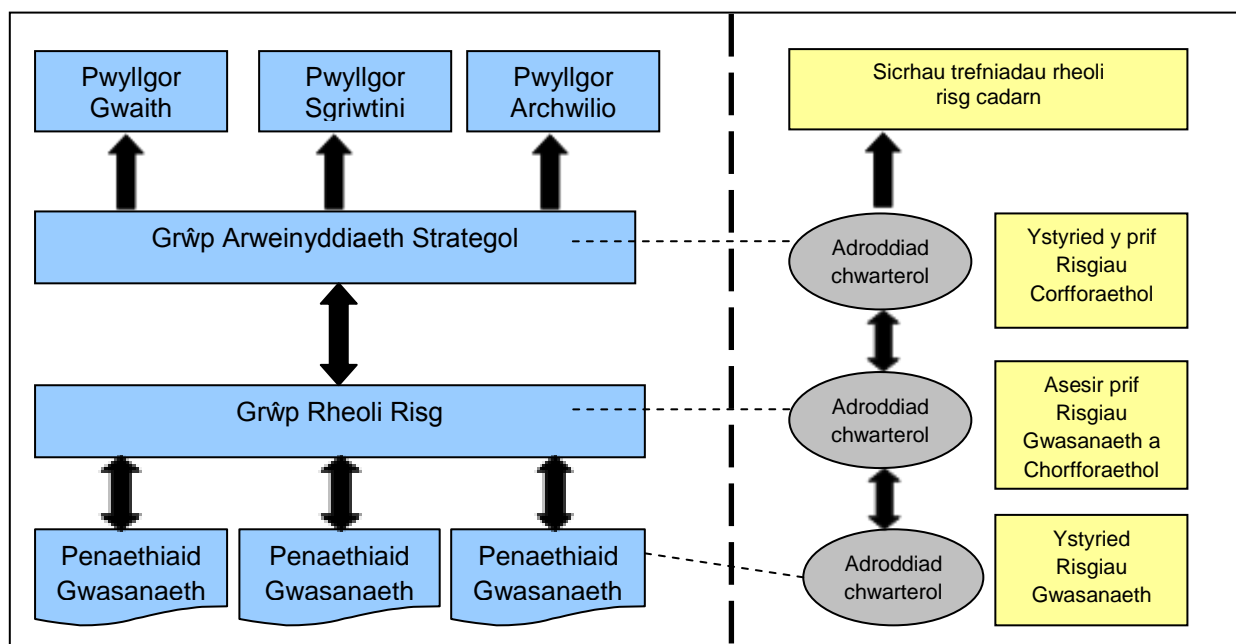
Pwyllgor Gwaith

Pwyllgor Sgriwtini

Pwyllgor Archwilio

Sicrhau trefniadau rheoli risg cadarn

Grŵp Arweinyddiaeth Strategol

Adroddiad chwarterol

Ystyried y prif Risgiau Corfforaethol

Grŵp Rheoli Risg

Adroddiad chwarterol

Asesir prif Risgiau Gwasanaeth a Chorfforaethol

Penaethiaid Gwasanaeth

Penaethiaid Gwasanaeth

Penaethiaid Gwasanaeth

Adroddiad chwarterol

Ystyried Risgiau Gwasanaeth